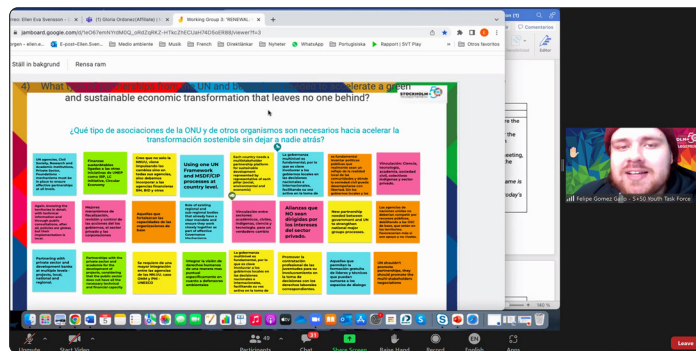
Posteo: Ellen Eva Svensson – | (1) Storia Ordares(Affiliate) | Working Group 3: "RENEWAL...

jamboard.google.com/d/1eO67emNYtdM0Q_oRdZqRKZ-H7kcZhECUaH1405oER88/viewer?f=3

Program – ellen e... | E-post–Ellen Sven... | Medio ambiente | Musik | French | Direktlänkar | Nyheter | WhatsApp | Portugiiska | Rapport | SVT Play | Otros favoritos

Ställ in bakgrund | Rensa ram

4) What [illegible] UN and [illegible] accelerate a green and sustainable economic transformation that leaves no one behind?

STOCKHOLM+50

¿Qué tipo de asociaciones de la ONU y de otros organismos son necesarios hacia acelerar la transformación sostenible sin dejar a nadie atrás?

Using one UN Framework and MSDF/CIP processes at country level.

Alianzas que NO sean dirigidas por los intereses del sector privado.

Felipe Gomez Gallo - 5+50 Youth Task Force

Unmute | Start Video | Participants | Chat | Share Screen | Raise Hand | Record | English | Apps